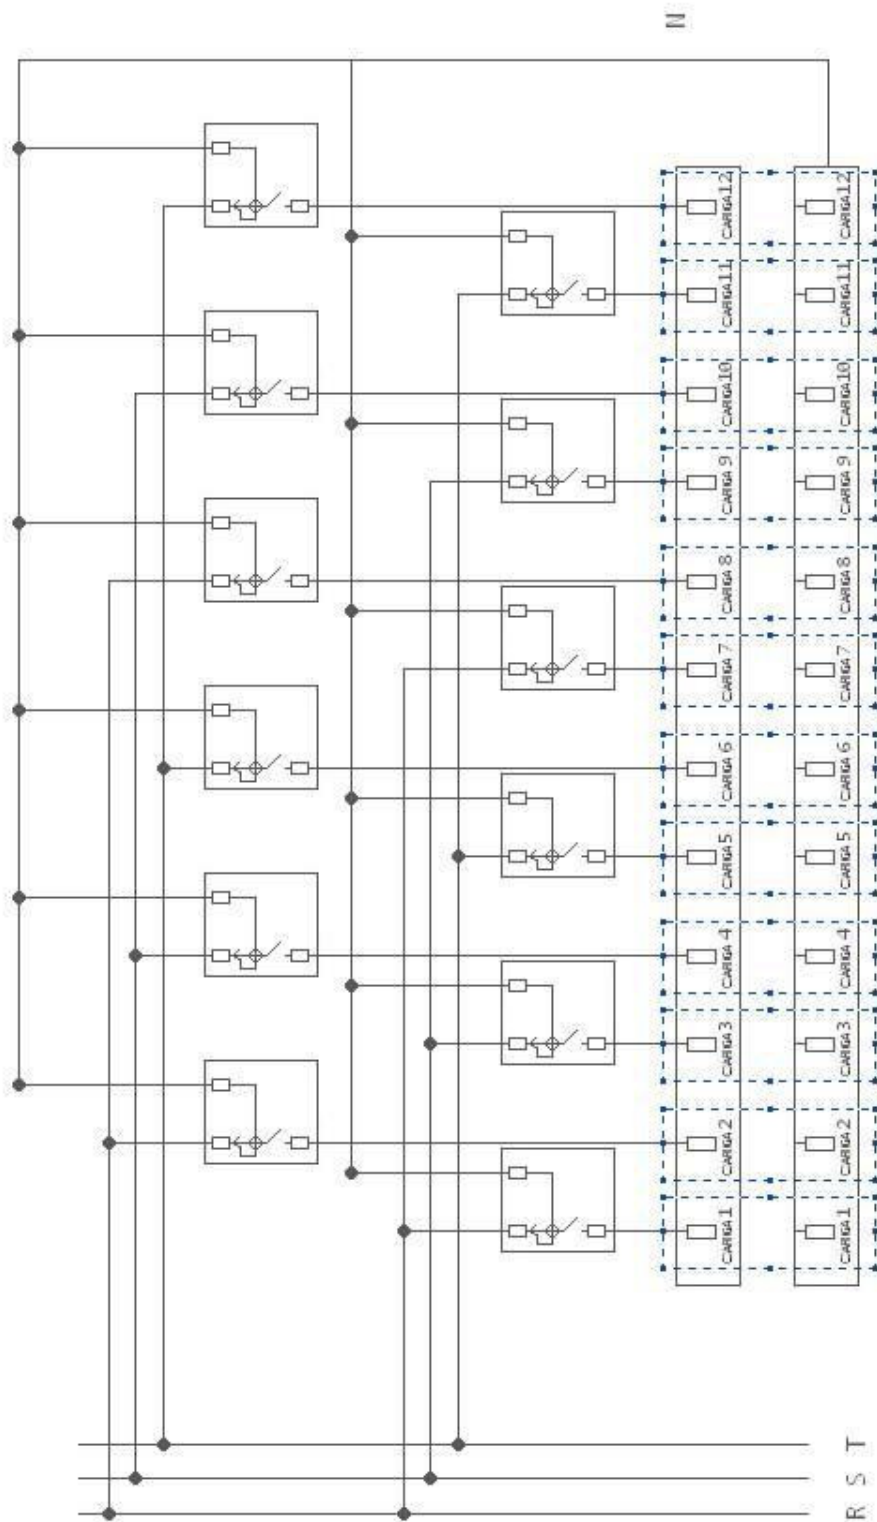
N

CARGA 12
CARGA 11
CARGA 10
CARGA 9
CARGA 8
CARGA 7
CARGA 6
CARGA 5
CARGA 4
CARGA 3
CARGA 2
CARGA 1

CARGA 12
CARGA 11
CARGA 10
CARGA 9
CARGA 8
CARGA 7
CARGA 6
CARGA 5
CARGA 4
CARGA 3
CARGA 2
CARGA 1

R S T